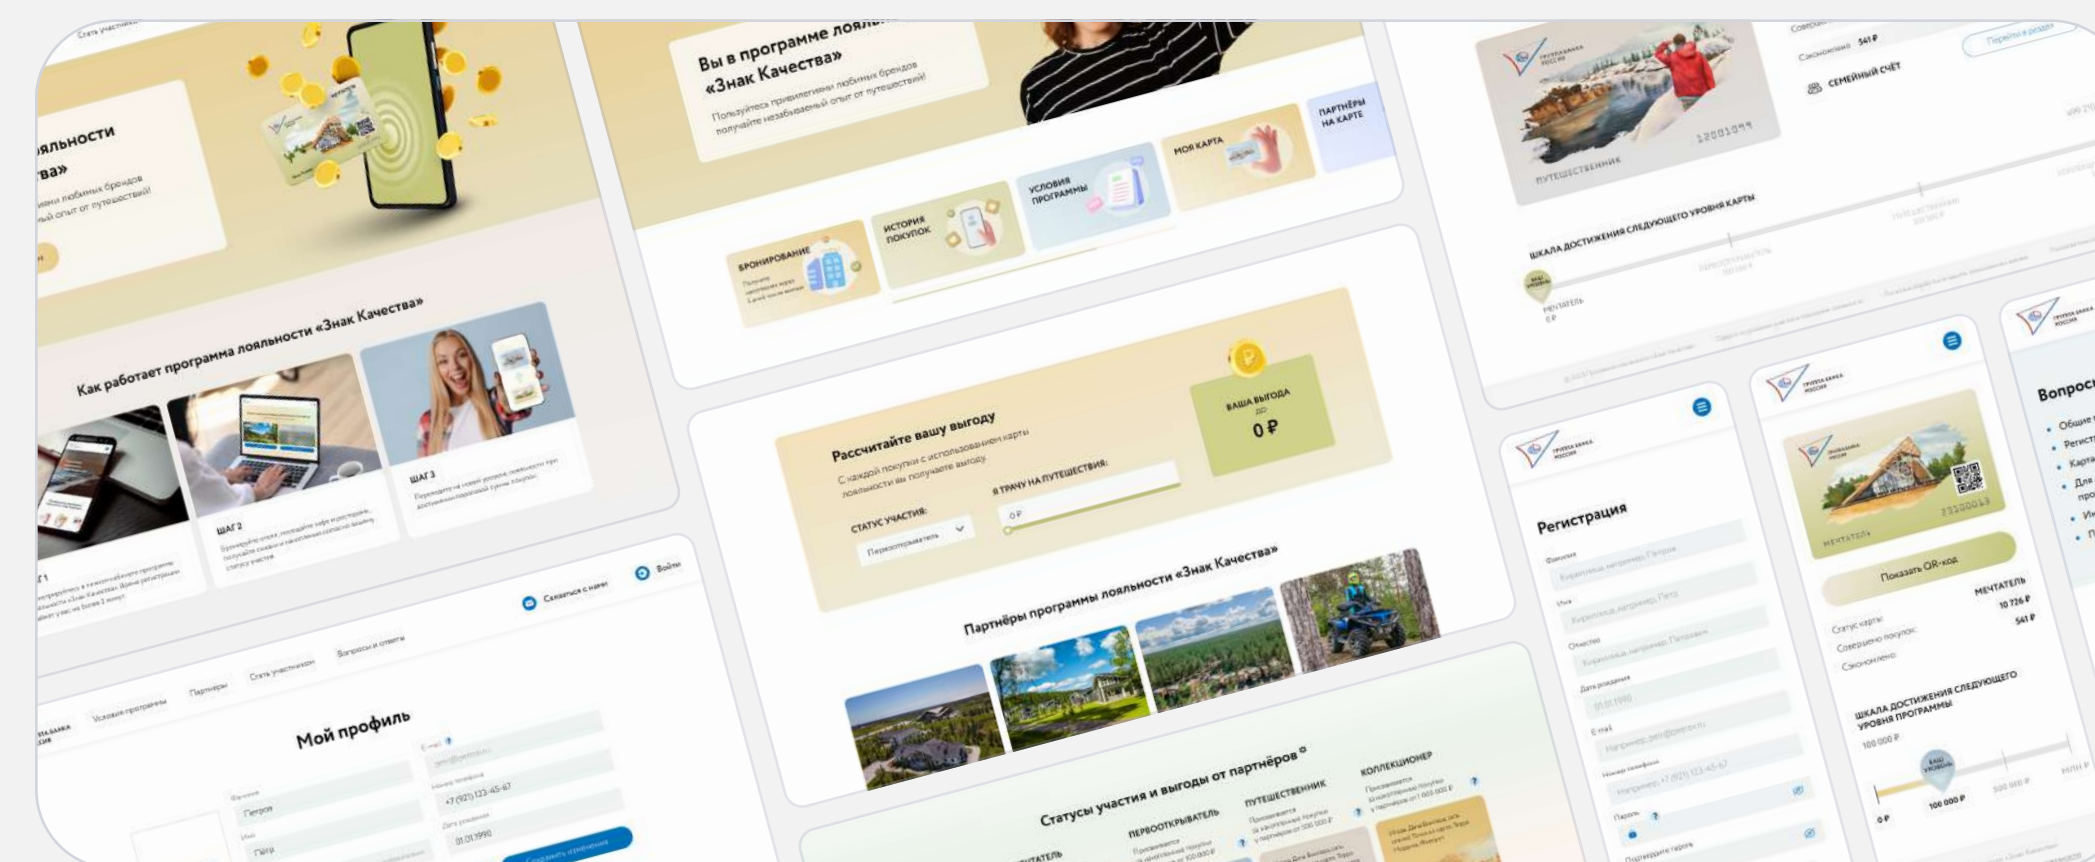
яльности
ва»
иями любимых брендов
ый опыт от путешествий

Как работает программа лояльности «Знак Качества»

ШАГ 2

ШАГ 3

Связаться с нами
Войти

Условия программы
Партнёры
Стать участником
Вопросы и ответы

Мой профиль

Фамилия
Петров
Имя
Пётр
E-mail
Номер телефона
+7 (921) 123-45-67
Дата рождения
01.01.1990

Вы в программе лоял
«Знак Качества»
Пользуйтесь привилегиями любимых брендов
получайте незабываемый опыт от путешествий

БРОНИРОВАНИЕ
ИСТОРИЯ ПОКУПОК
УСЛОВИЯ ПРОГРАММЫ
МОЯ КАРТА
ПАРТНЁРЫ НА КАРТЕ

Рассчитайте вашу выгоду
С каждой покупки с использованием карты лояльности вы получаете выгоду
СТАТУС УЧАСТИЯ:
Первооткрыватель
Я ТРАЧУ НА ПУТЕШЕСТВИЯ:
0 ₽
ВАША ВЫГОДА ДО
0 ₽

Партнёры программы лояльности «Знак Качества»

Статусы участия и выгоды от партнёров
ПЕРВООТКРЫВАТЕЛЬ
ПУТЕШЕСТВЕННИК
КОЛЛЕКЦИОНЕР

ПУТЕШЕСТВЕННИК
12001099
Сэкономлено 541 ₽
СЕМЕЙНЫЙ СЧЁТ
ШКАЛА ДОСТИЖЕНИЯ СЛЕДУЮЩЕГО УРОВНЯ КАРТЫ
МЕЧТАТЕЛЬ
0 ₽

Регистрация
Фамилия
Имя
Отчество
Дата рождения
01.01.1990
E-mail
Номер телефона
Пароль

МЕЧТАТЕЛЬ
Показать QR-код
Статус карты:
МЕЧТАТЕЛЬ
Совершено покупок:
10 726 ₽
Сэкономлено:
541 ₽
ШКАЛА ДОСТИЖЕНИЯ СЛЕДУЮЩЕГО УРОВНЯ ПРОГРАММЫ
100 000 ₽
0 ₽
100 000 ₽

Вопрос